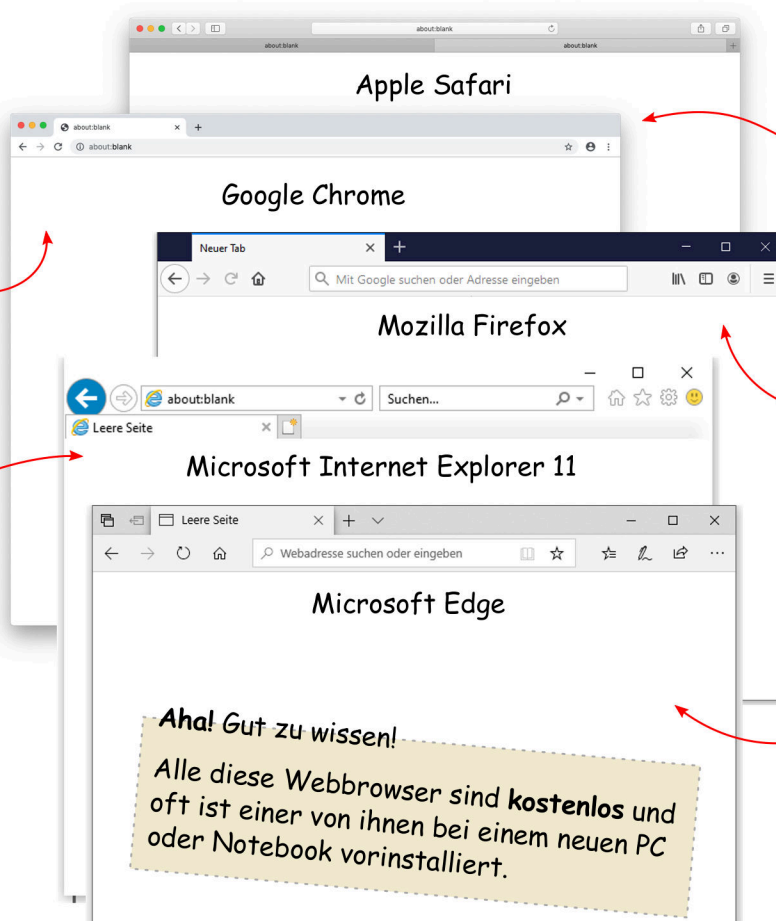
about:blank

about:blank

about:blank

Apple Safari

about:blank

about:blank

Google Chrome

Neuer Tab

Mit Google suchen oder Adresse eingeben

Mozilla Firefox

about:blank

Suchen...

Leere Seite

Microsoft Internet Explorer 11

Leere Seite

Webadresse suchen oder eingeben

Microsoft Edge

**Aha!** Gut zu wissen!

Alle diese Webbrowser sind **kostenlos** und oft ist einer von ihnen bei einem neuen PC oder Notebook vorinstalliert.